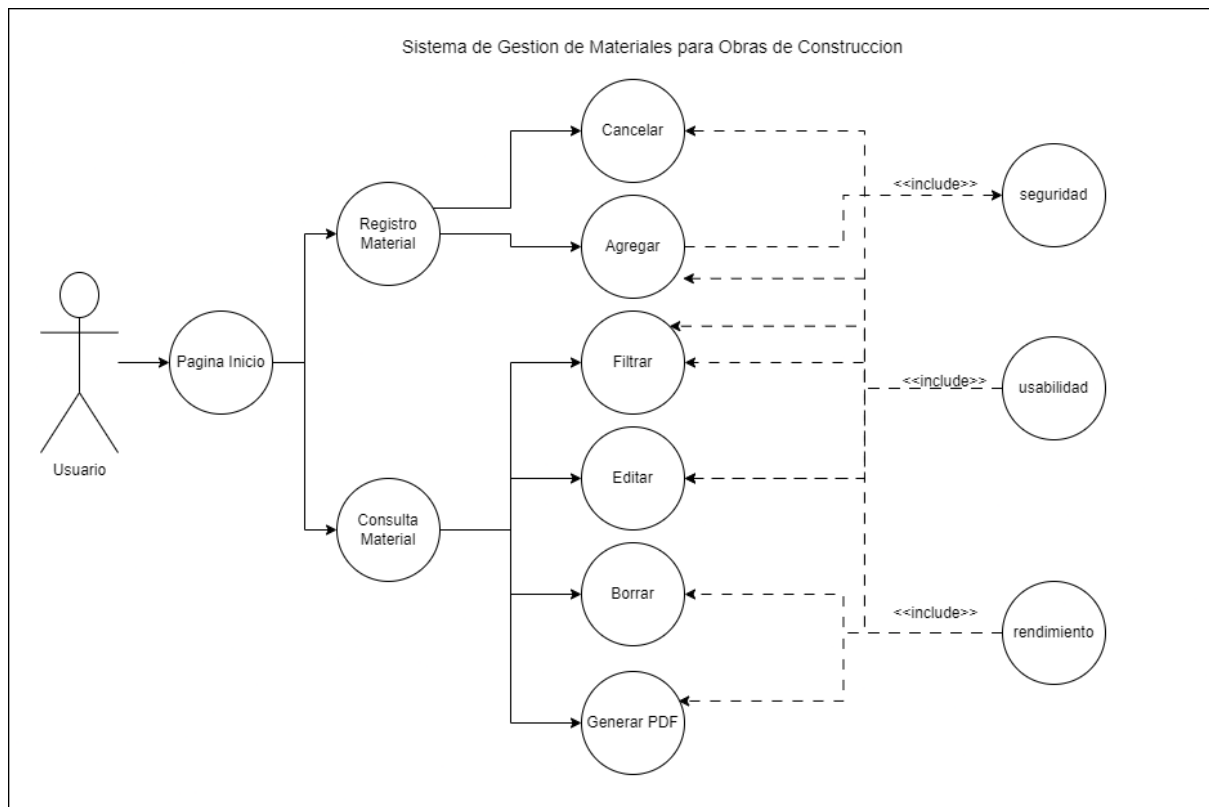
Sistema de Gestion de Materiales para Obras de Construccion

Usuario

Pagina Inicio

Registro Material

Consulta Material

Cancelar

Agregar

Filtrar

Editar

Borrar

Generar PDF

<<include>>

seguridad

<<include>>

usabilidad

<<include>>

rendimiento